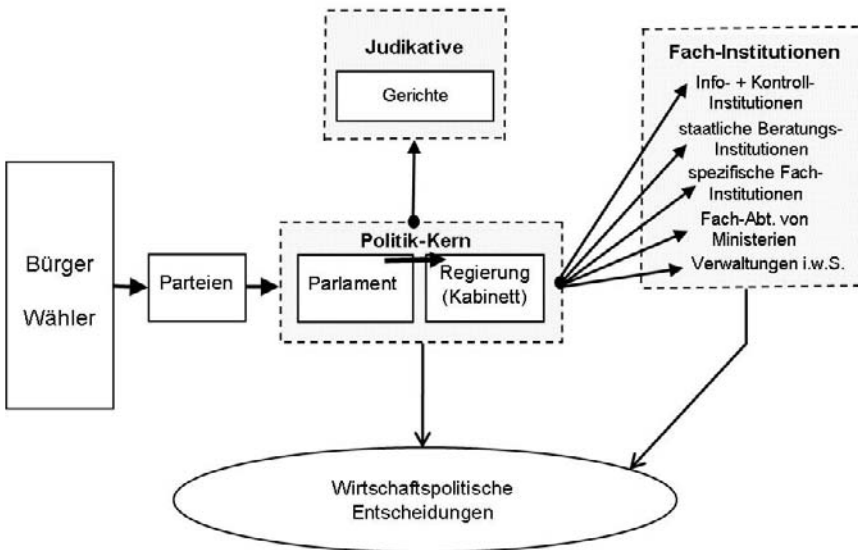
Judikative

Gerichte

Fach-Institutionen

Info- + Kontroll-Institutionen

staatliche Beratungs-Institutionen

spezifische Fach-Institutionen

Fach-Abt. von Ministerien

Verwaltungen i.w.S.

Bürger

Wähler

Parteien

Politik-Kern

Parlament

Regierung (Kabinett)

Wirtschaftspolitische Entscheidungen